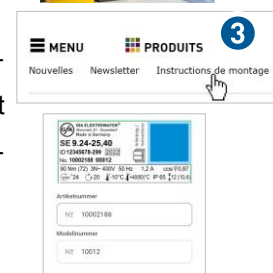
3

MENU

PRODUITS

Nouvelles Newsletter Instructions de montage

EM ELEKTROMOTOREN
Made in Germany

SE 9.24-25,40

ID 12345678-39 2022

No. 100002188 00012

50 Nm (72) 3N~400V 50 Hz 1,2 A cos φ 0,87

24 20 -10°C +40/80°C IP 65 12 (10,4)

Artikelnummer

Nº 10002188

Modellnummer

Nº 10012